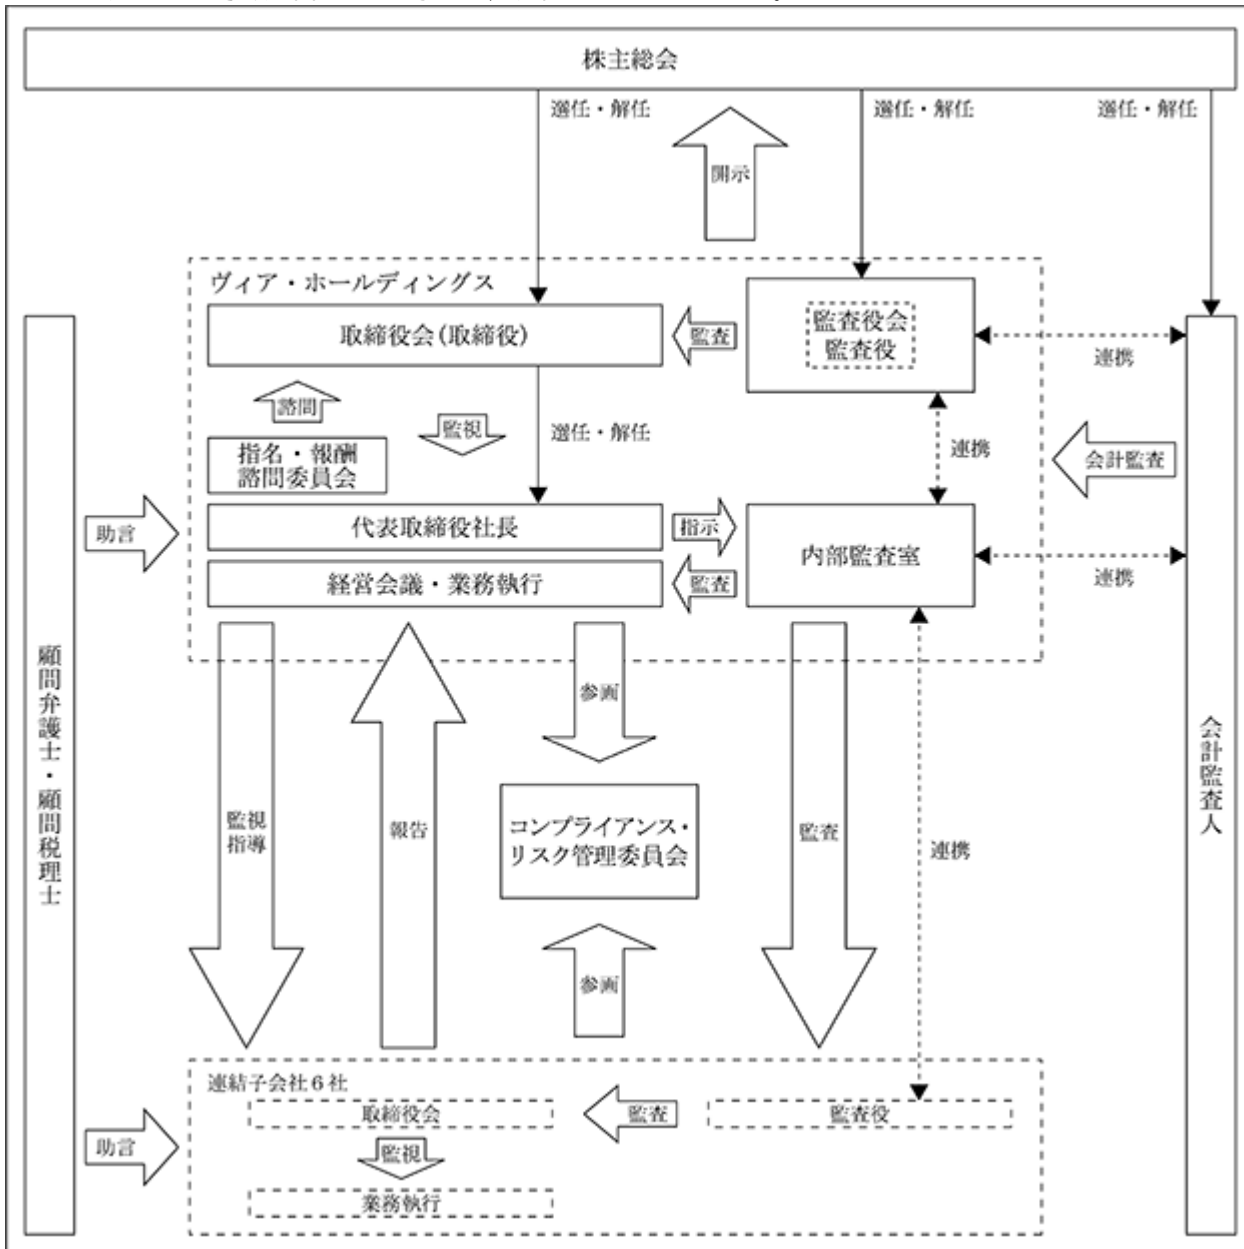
株主総会

選任・解任

開示

選任・解任

選任・解任

ヴィア・ホールディングス

取締役会(取締役)

監査

監査役会
監査役

連携

諮問

監視

選任・解任

指名・報酬
諮問委員会

連携

会計監査

助言

代表取締役社長

指示

内部監査室

経営会議・業務執行

監査

連携

顧問弁護士・顧問税理士

参画

監視
指導

報告

コンプライアンス・
リスク管理委員会

監査

連携

会計監査人

参画

連結子会社6社

取締役会

監査

監査役

助言

監視

業務執行